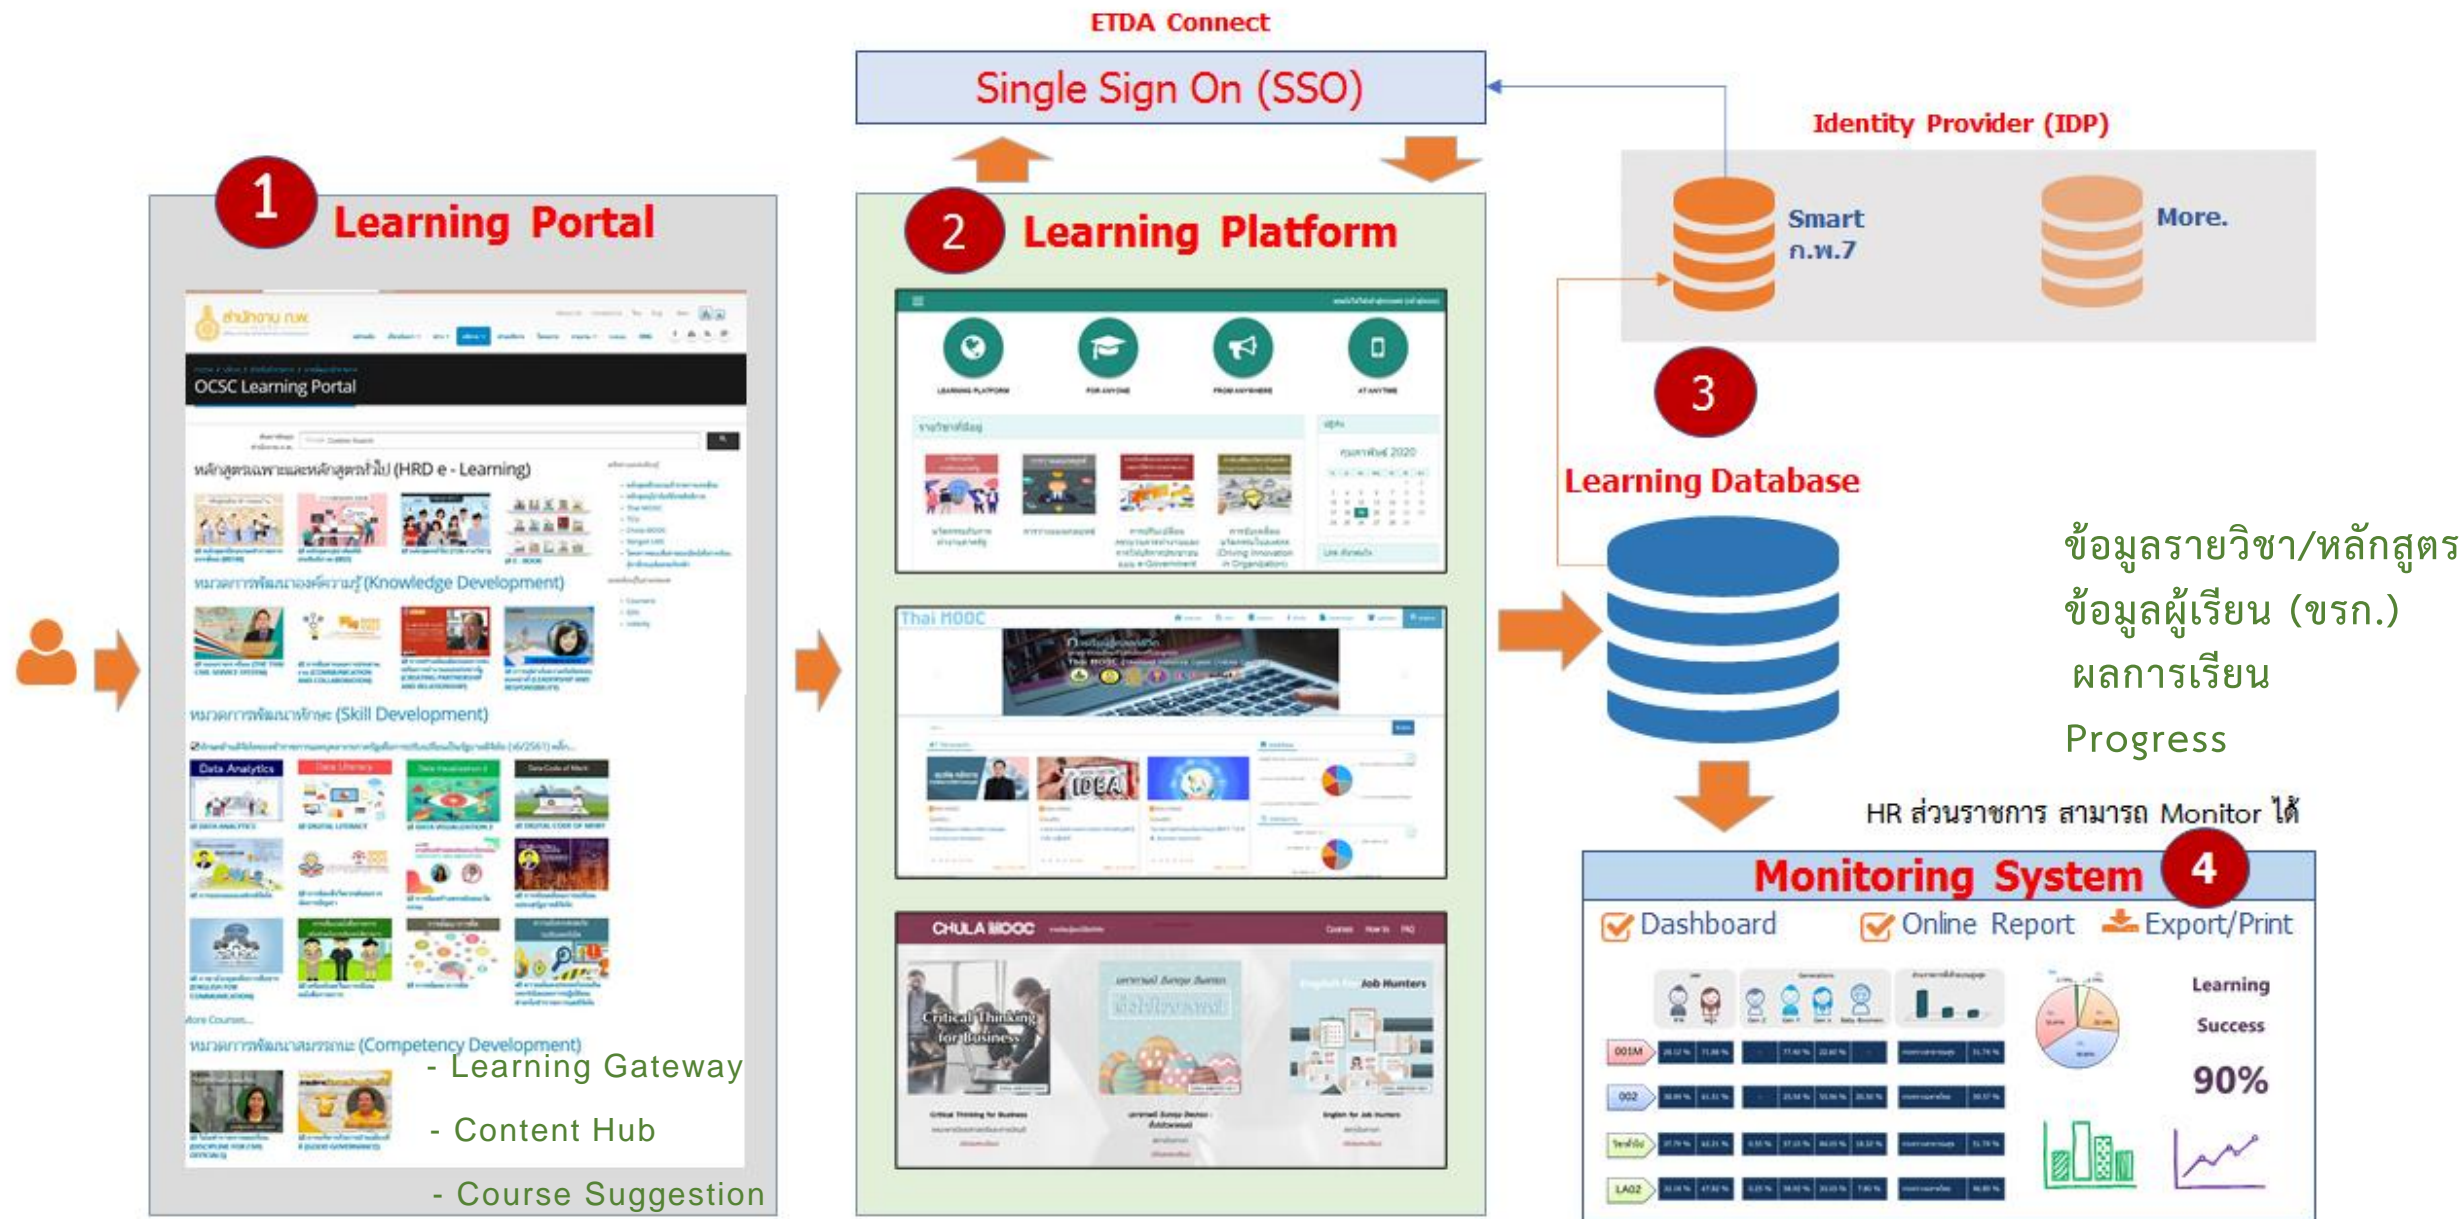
ETDA Connect

Single Sign On (SSO)

Identity Provider (IDP)

Smart ก.พ.7

More.

1 Learning Portal

สำนักงาน ก.พ.

OCSC Learning Portal

หลักสูตรเฉพาะและหลักสูตรทั่วไป (HRD e - Learning)

หมวดการพัฒนาองค์ความรู้ (Knowledge Development)

หมวดการพัฒนาทักษะ (Skill Development)

Data Analytics

หมวดการพัฒนาสมรรถนะ (Competency Development)

- Learning Gateway

- Content Hub

- Course Suggestion

2 Learning Platform

Thai MOOC

IDEA

CHULA MOOC

Critical Thinking for Business

Job Hunters

3

Learning Database

ข้อมูลรายวิชา/หลักสูตร

ข้อมูลผู้เรียน (ขรก.)

ผลการเรียน

Progress

HR ส่วนราชการ สามารถ Monitor ได้

Monitoring System 4

Dashboard Online Report Export/Print

Learning

Success

90%

001M

002

LA02